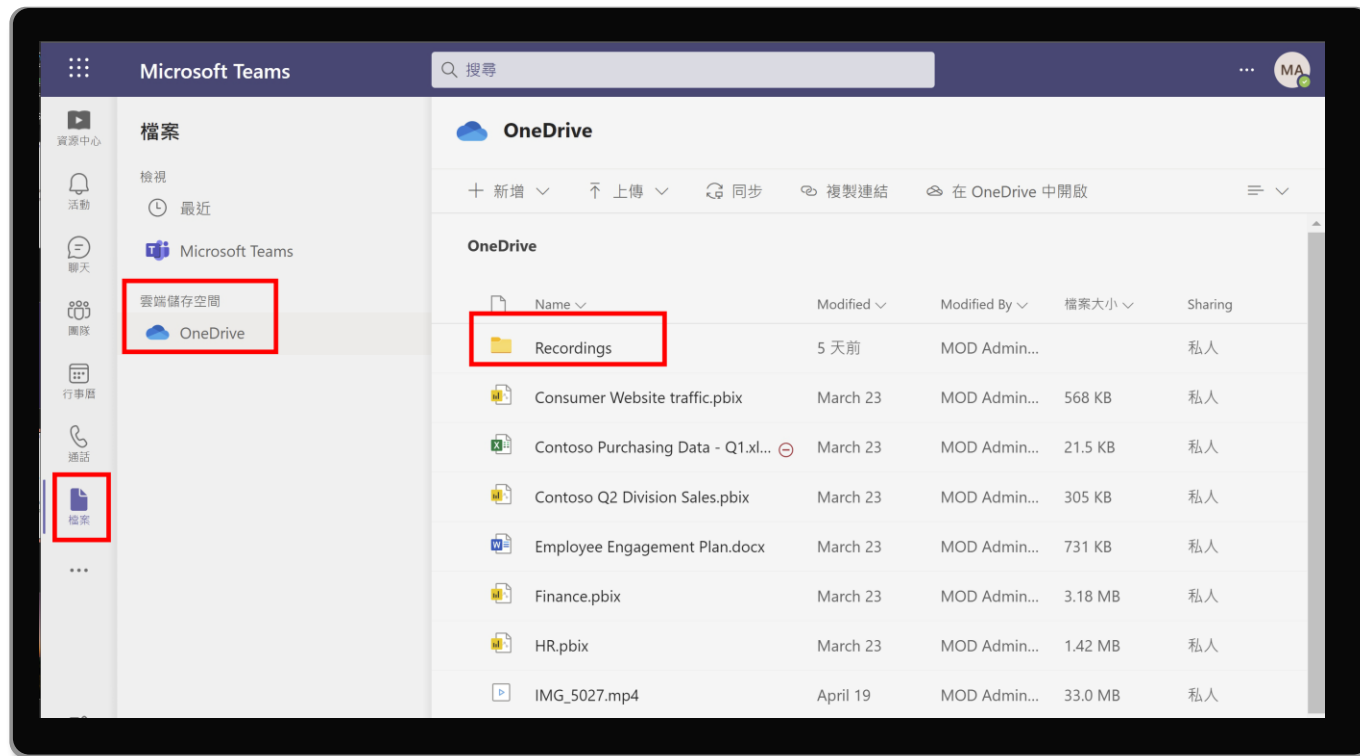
Microsoft Teams

搜尋

...

MA

資源中心

活動

聊天

團隊

行事曆

通話

檔案

...

檔案

檢視

最近

Microsoft Teams

雲端儲存空間

OneDrive

OneDrive

+ 新增 ⌄ 上傳 ⌄ 同步 複製連結 在 OneDrive 中開啟

OneDrive

| | Name | Modified | Modified By | 檔案大小 | Sharing |
|---|---|---|---|---|---|
| | Recordings | 5 天前 | MOD Admin... | | 私人 |
| | Consumer Website traffic.pbix | March 23 | MOD Admin... | 568 KB | 私人 |
| | Contoso Purchasing Data - Q1.xl... | March 23 | MOD Admin... | 21.5 KB | 私人 |
| | Contoso Q2 Division Sales.pbix | March 23 | MOD Admin... | 305 KB | 私人 |
| | Employee Engagement Plan.docx | March 23 | MOD Admin... | 731 KB | 私人 |
| | Finance.pbix | March 23 | MOD Admin... | 3.18 MB | 私人 |
| | HR.pbix | March 23 | MOD Admin... | 1.42 MB | 私人 |
| | IMG_5027.mp4 | April 19 | MOD Admin... | 33.0 MB | 私人 |